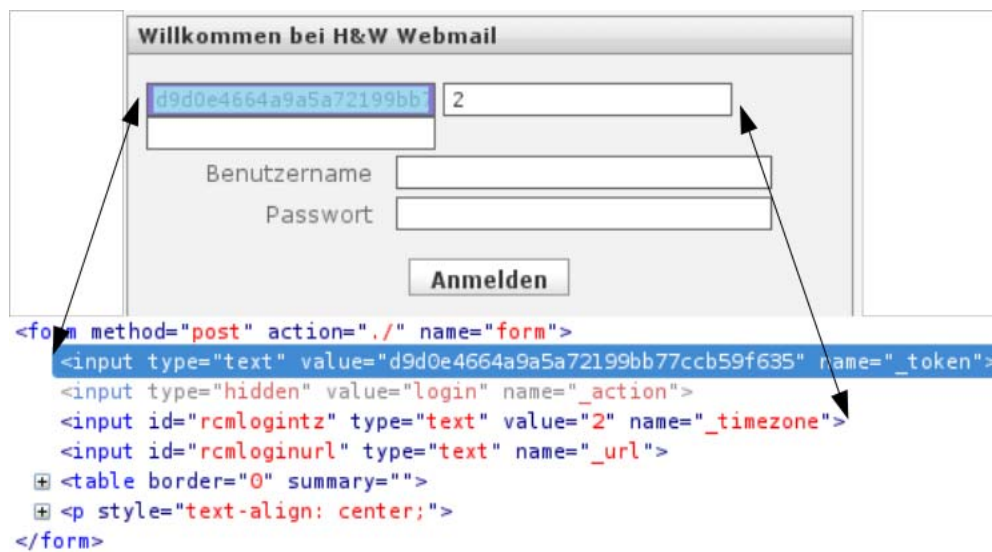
Willkommen bei H&W Webmail

d9d0e4664a9a5a72199bb7

2

Benutzername

Passwort

Anmelden

<form method="post" action="./" name="form">
<input type="text" value="d9d0e4664a9a5a72199bb77ccb59f635" name="_token">
<input type="hidden" value="login" name="_action">
<input id="rcmlogintz" type="text" value="2" name="_timezone">
<input id="rcmloginurl" type="text" name="_url">
⊞ <table border="0" summary="">
⊞ <p style="text-align: center;">
</form>